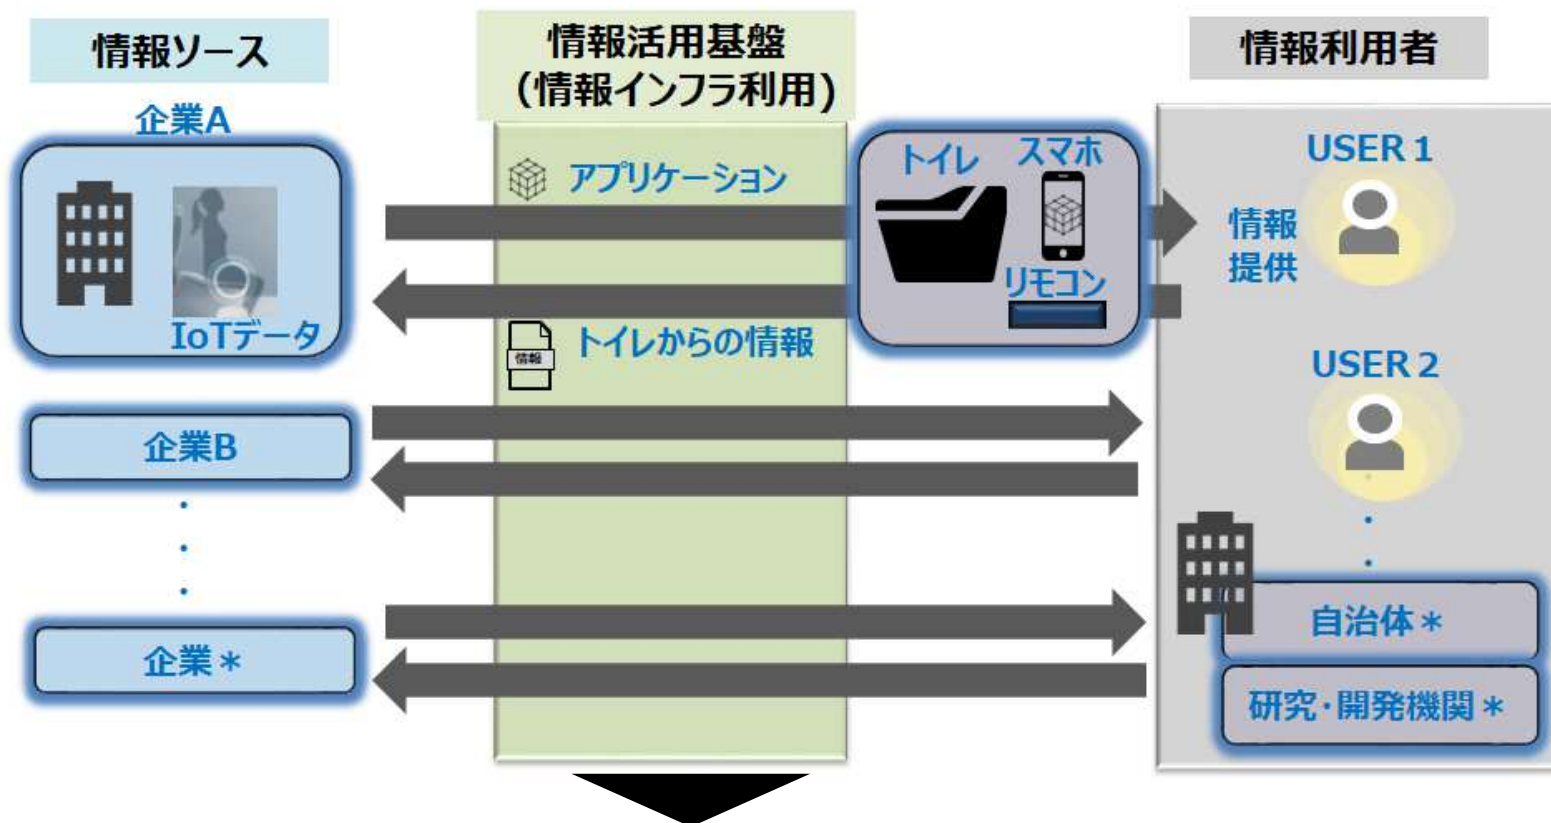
情報ソース

情報活用基盤
（情報インフラ利用）

情報利用者

企業A

IoTデータ

アプリケーション

トイレからの情報

情報

トイレ

スマホ

リモコン

情報
提供

USER 1

USER 2

企業B

・
・
・

企業＊

・
・

自治体＊

研究・開発機関＊